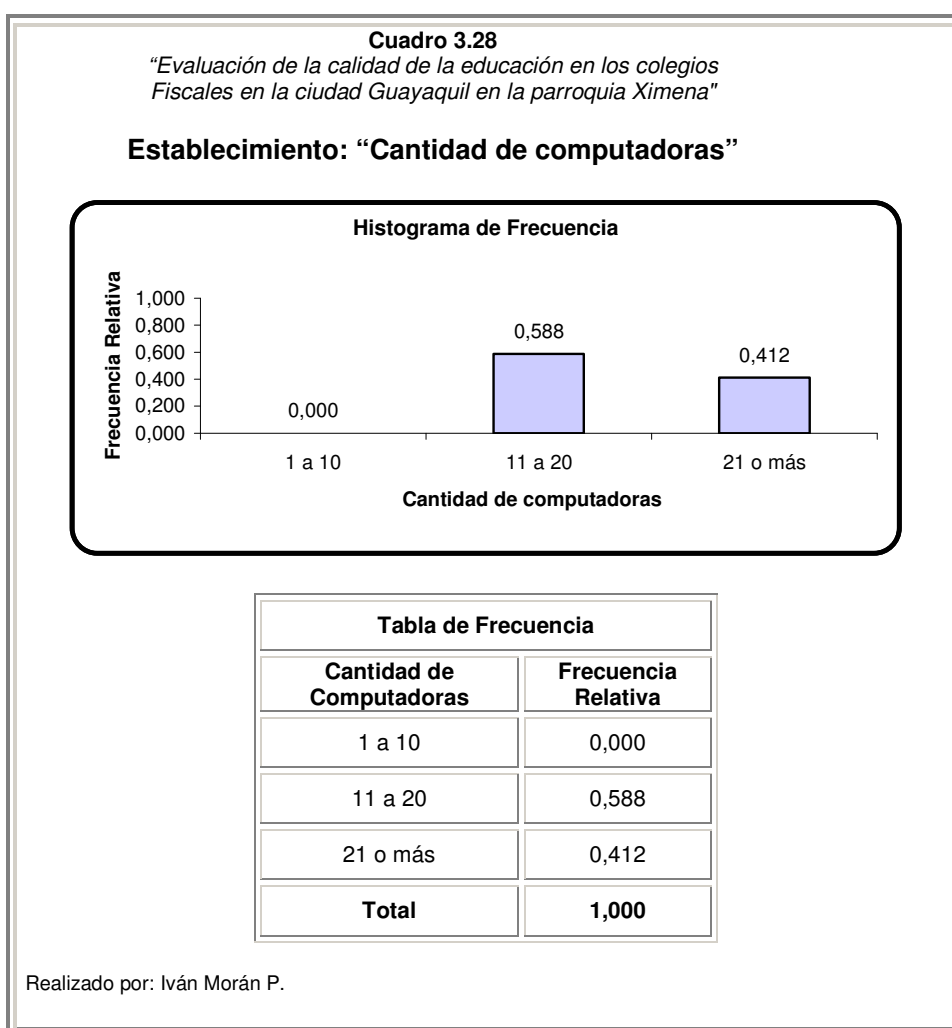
**Cuadro 3.28**
*"Evaluación de la calidad de la educación en los colegios Fiscales en la ciudad Guayaquil en la parroquia Ximena"*

**Establecimiento: "Cantidad de computadoras"**

Histograma de Frecuencia

Frecuencia Relativa

1,000
0,800
0,600
0,400
0,200
0,000

0,000
0,588
0,412

1 a 10
11 a 20
21 o más

Cantidad de computadoras

| Tabla de Frecuencia | |
|---|---|
| **Cantidad de Computadoras** | **Frecuencia Relativa** |
| 1 a 10 | 0,000 |
| 11 a 20 | 0,588 |
| 21 o más | 0,412 |
| **Total** | **1,000** |

Realizado por: Iván Morán P.